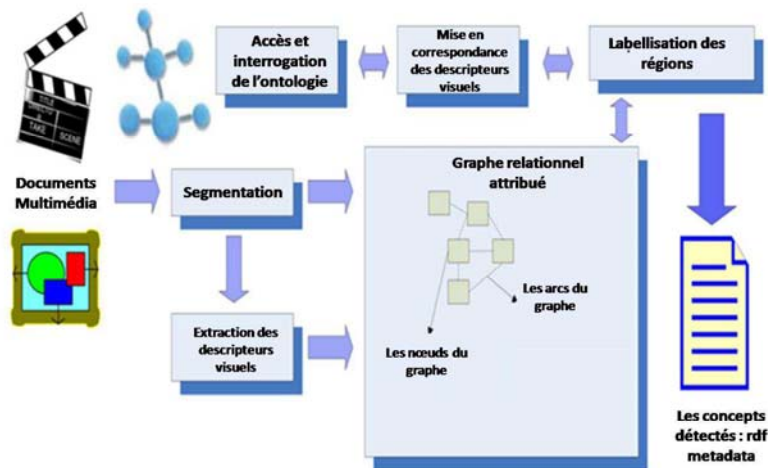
Accès et interrogation de l'ontologie

Mise en correspondance des descripteurs visuels

Labellisation des régions

STYLE
TAKE SCENE

Documents Multimédia

Segmentation

Graphe relationnel attribué

Les arcs du graphe

Les nœuds du graphe

Extraction des descripteurs visuels

Les concepts détectés : rdf metadata